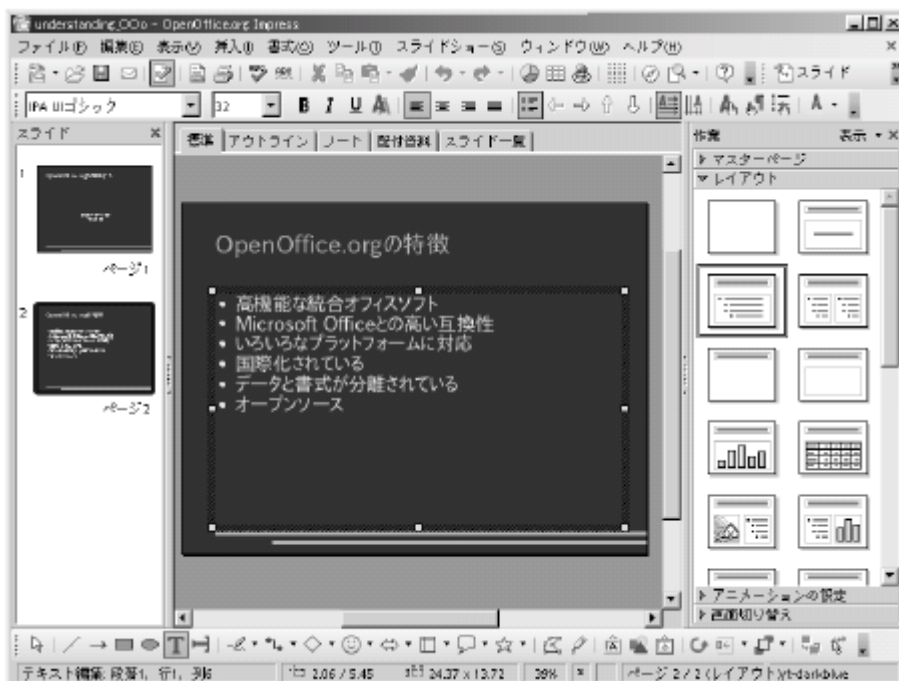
understanding_OOo - OpenOffice.org Impress

ファイル(F) 編集(E) 表示(V) 挿入(I) 書式(O) ツール(T) スライドショー(S) ウィンドウ(W) ヘルプ(H)

スライド

IPA UIゴシック 32

スライド

標準 アウトライン ノート 配付資料 スライド一覧

作業 表示

▸ マスターページ
▾ レイアウト

1

ページ1

2

ページ2

OpenOffice.orgの特徴

• 高機能な統合オフィスソフト
• Microsoft Officeとの高い互換性
• いろいろなプラットフォームに対応
• 国際化されている
• データと書式が分離されている
• オープンソース

▸ アニメーションの設定
▸ 画面切り替え

テキスト編集: 段落1, 行1, 列6 2.06 / 5.45 24.37 x 13.72 39% ページ 2 / 2 (レイアウト)rt-darkblue